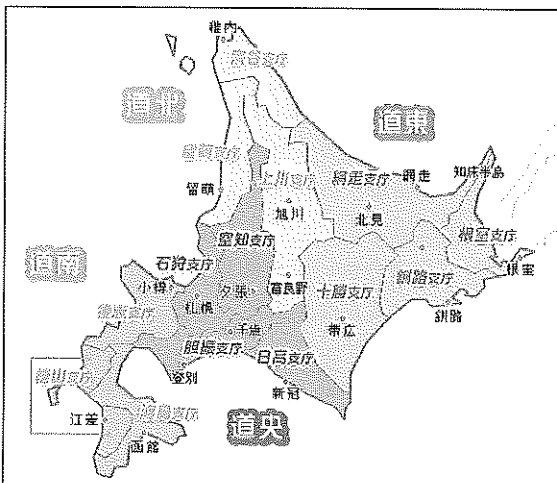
稚内
宗谷支庁
道北
道東
留萌支庁
上川支庁
網走支庁
網走
知床半島
留萌
旭川
北見
空知支庁
根室支庁
道西
石狩支庁
釧路支庁
根室
小樽
夕張
富良野
十勝支庁
後志支庁
札幌
千歳
帯広
釧路
胆振支庁
日高支庁
檜山支庁
室蘭
新冠
江差
渡島支庁
道央
函館